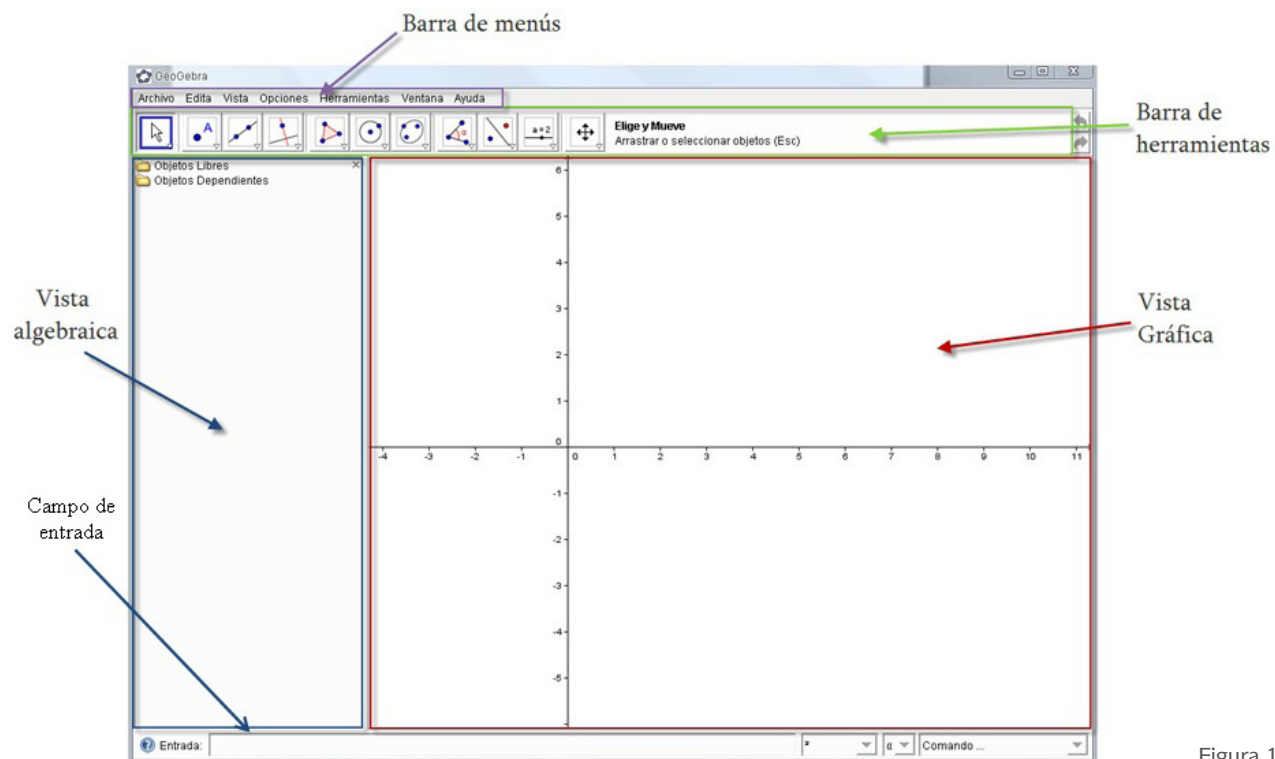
Barra de menús

GeoGebra

Archivo Edita Vista Opciones Herramientas Ventana Ayuda

a = 2

Elige y Mueve
Arrastrar o seleccionar objetos (Esc)

Barra de herramientas

Objetos Libres
Objetos Dependientes

Vista algebraica

6
5
4
3
2
1
0
-1
-2
-3
-4
-5

-4 -3 -2 -1 0 1 2 3 4 5 6 7 8 9 10 11

Vista Gráfica

Campo de entrada

Entrada:

α

Comando ...

Figura 1